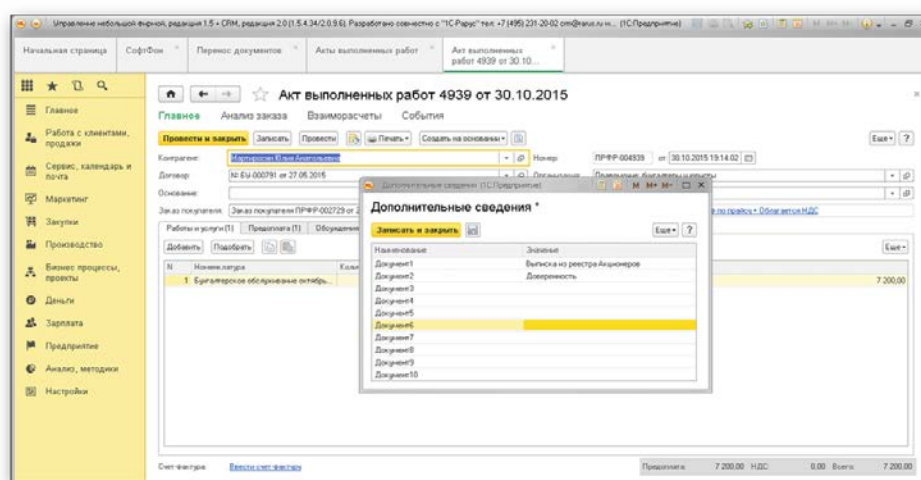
Управление небольшой фирмой, редакция 1.5 + CRM, редакция 2.0 (1.5.4.34/2.0.9.6). Разработано совместно с "1С-Рарус" тел: +7 (495) 231-20-02 crm@rarus.ru (1С:Предприятие)

Начальная страница | СофтФон | Перенос документов | Акты выполненных работ | Акт выполненных работ 4939 от 30.10...

Главное
Работа с клиентами, продажи
Сервис, календарь и почта
Маркетинг
Закупки
Производство
Бизнес процессы, проекты
Деньги
Зарплата
Предприятие
Анализ, методики
Настройки

Акт выполненных работ 4939 от 30.10.2015

Главное | Анализ заказа | Взаиморасчеты | События

Провести и закрыть | Записать | Провести | Печать | Создать на основании | Еще | ?

Контрагент: Мартиросян Юлия Анатольевна
Номер: ПРФР-004939 от 30.10.2015 19:14:02
Договор: № EU-000791 от 27.05.2015
Организация: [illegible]
Основание:
Заказ покупателя: Заказ покупателя ПРФР-002729 от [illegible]
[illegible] по прайсу • Облагается НДС

Работы и услуги (1) | Предоплата (1) | Обслуживание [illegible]
Добавить | Подобрать | Еще
N | Номенклатура | Кол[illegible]
1 | Бухгалтерское обслуживание октябрь... | | 7 200,00

Дополнительные сведения (1С:Предприятие)
Дополнительные сведения *
Записать и закрыть | Еще | ?

| Наименование | Значение |
|---|---|
| Документ1 | Выписка из реестра Акционеров |
| Документ2 | Доверенность |
| Документ3 | |
| Документ4 | |
| Документ5 | |
| Документ6 | |
| Документ7 | |
| Документ8 | |
| Документ9 | |
| Документ10 | |

Счет-фактура: Ввести счет-фактуру
Предоплата: 7 200,00 НДС: 0,00 Всего: 7 200,00